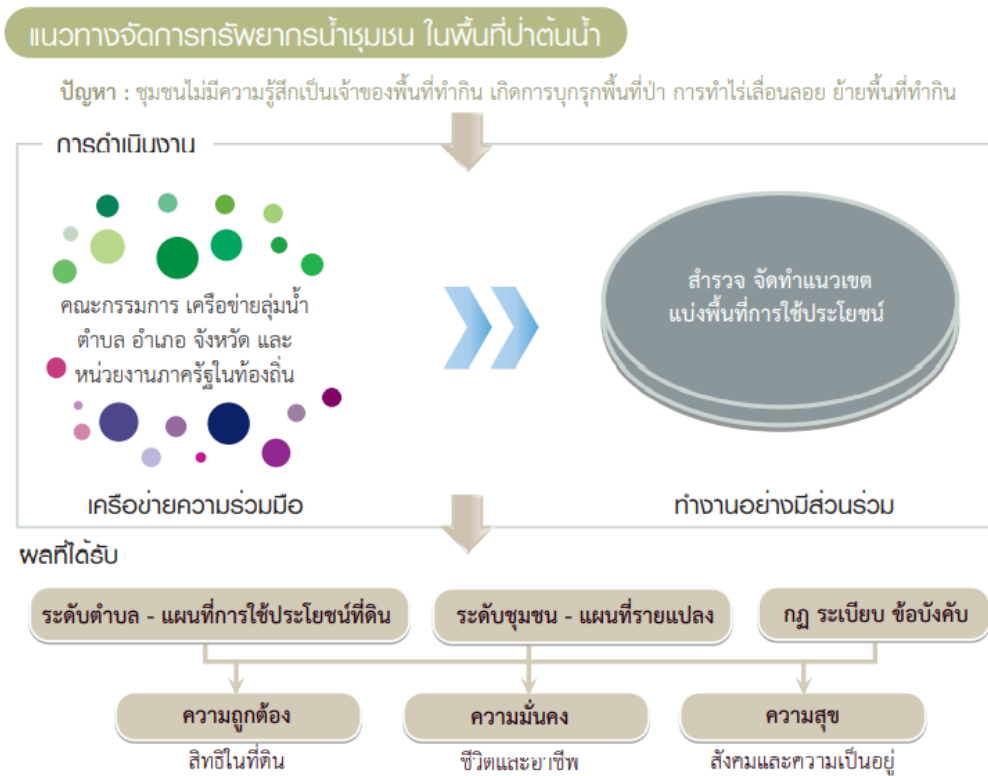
แนวทางจัดการทรัพยากรน้ำชุมชน ในพื้นที่ป่าต้นน้ำ

ปัญหา : ชุมชนไม่มีความรู้สึกเป็นเจ้าของพื้นที่ทำกิน เกิดการบุกรุกพื้นที่ป่า การทำไร่เลื่อนลอย ย้ายพื้นที่ทำกิน

การดำเนินงาน

คณะกรรมการ เครือข่ายลุ่มน้ำ ตำบล อำเภอ จังหวัด และ หน่วยงานภาครัฐในท้องถิ่น

สำรวจ จัดทำแนวเขต แบ่งพื้นที่การใช้ประโยชน์

เครือข่ายความร่วมมือ

ทำงานอย่างมีส่วนร่วม

ผลที่ได้รับ

ระดับตำบล - แผนที่การใช้ประโยชน์ที่ดิน

ระดับชุมชน - แผนที่รายแปลง

กฎ ระเบียบ ข้อบังคับ

ความถูกต้อง

สิทธิในที่ดิน

ความมั่นคง

ชีวิตและอาชีพ

ความสุข

สังคมและความเป็นอยู่